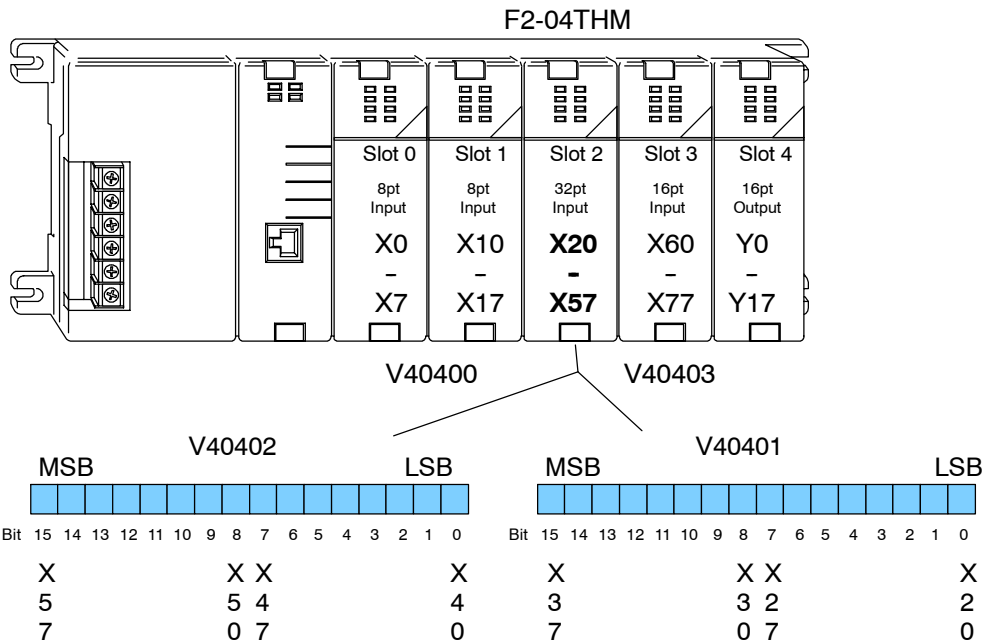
F2-04THM

Slot 0
8pt
Input
X0
–
X7

Slot 1
8pt
Input
X10
–
X17

Slot 2
32pt
Input
X20
-
X57

Slot 3
16pt
Input
X60
–
X77

Slot 4
16pt
Output
Y0
–
Y17

V40400

V40403

V40402
MSB LSB

Bit 15 14 13 12 11 10 9 8 7 6 5 4 3 2 1 0

X 5 7 X 5 0 X 4 7 X 4 0

V40401
MSB LSB

Bit 15 14 13 12 11 10 9 8 7 6 5 4 3 2 1 0

X 3 7 X 3 0 X 2 7 X 2 0